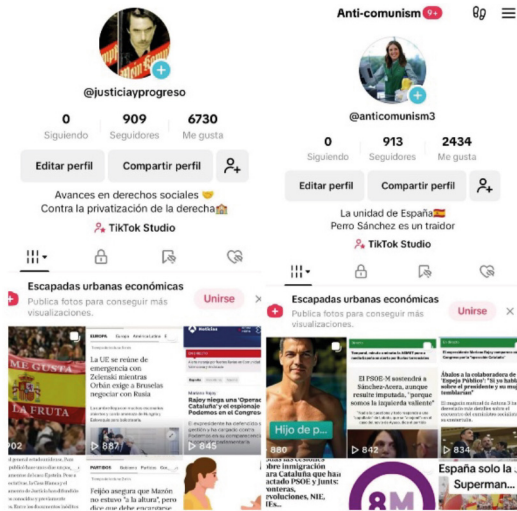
@justiciayprogreso

0 Siguiendo
909 Seguidores
6730 Me gusta

Editar perfil
Compartir perfil

Avances en derechos sociales 🤝
Contra la privatización de la derecha🏠

TikTok Studio

Escapadas urbanas económicas
Publica fotos para conseguir más visualizaciones.
Unirse

ME GUSTA
LA FRUTA
902

EUROPA
La UE se reúne de emergencia con Zelenski mientras Orbán exige a Bruselas negociar con Rusia
887

Noticias
Rajoy niega una 'Operación Cataluña' y el espionaje a Podemos en el Congreso
845

PARTIDOS
Feijóo asegura que Marzón no tiene "a la altura", pero dice que debe escuchar

Anti-comunism3 9+

@anticomunism3

0 Siguiendo
913 Seguidores
2434 Me gusta

Editar perfil
Compartir perfil

La unidad de España🇪🇸
Perro Sánchez es un traidor

TikTok Studio

Escapadas urbanas económicas
Publica fotos para conseguir más visualizaciones.
Unirse

Hijo de p...
880

El PSOE-M sostendrá a Sánchez-Acera, aunque resulte imputada, "porque somos la izquierda valiente"
842

Ábalos a la colaboradora de 'Espejo Público': "Si yo hablo se hunde el presidente y se muere temblarían"
834

sobre inmigración a Cataluña que ha pactado PSOE y Junts: fronteras, devoluciones, NIE, IEs...

8M

España solo la... Superman...